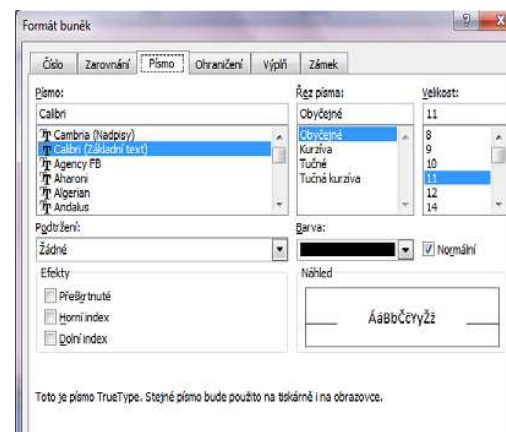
Formát buněk

? X

Číslo | Zarovnání | Písmo | Ohraničení | Výplň | Zámek

Písmo:
Calibri
Cambria (Nadpisy)
Calibri (Základní text)
Agency FB
Aharoni
Algerian
Andalus

Řez písma:
Obyčejné
Obyčejné
Kurzíva
Tučné
Tučná kurzíva

Velikost:
11
8
9
10
11
12
14

Podtržení:
Žádné

Barva:

Normální

Efekty
Přeškrtnuté
Horní index
Dolní index

Náhled
ÁáBbČčYyŽž

Toto je písmo TrueType. Stejné písmo bude použito na tiskárně i na obrazovce.